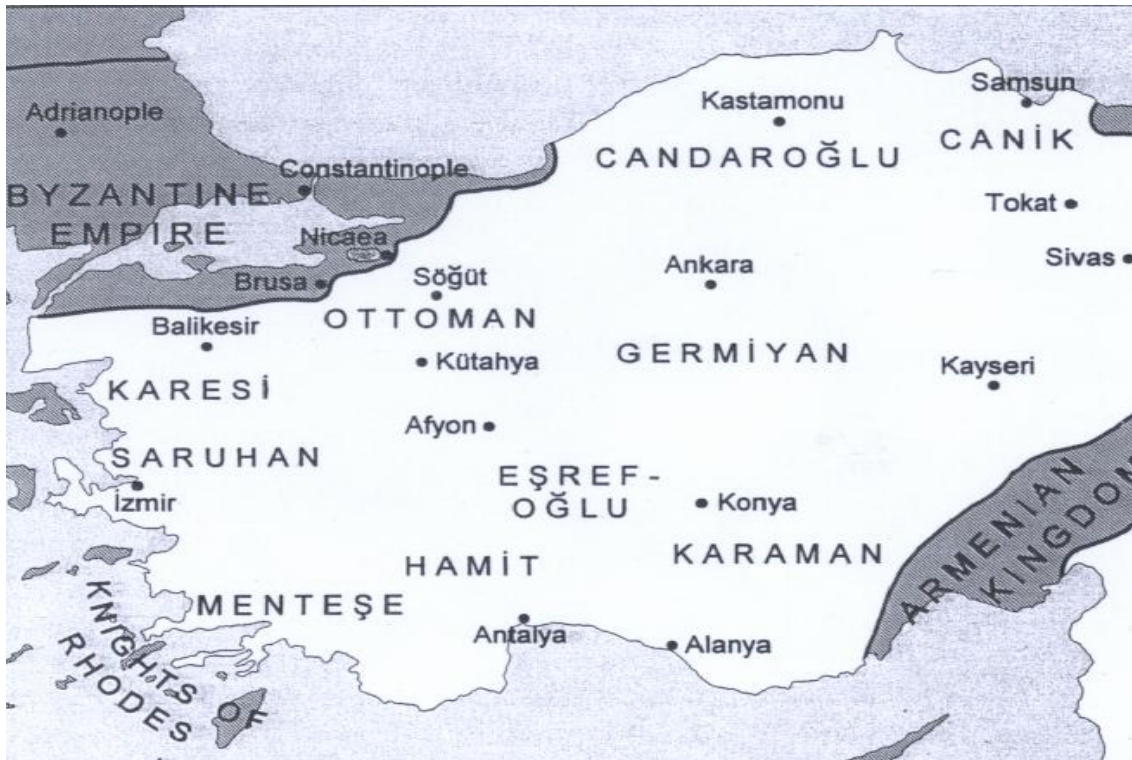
Adrianople
Constantinople
BYZANTINE EMPIRE
Nicaea
Brusa
Söğüt
Kastamonu
CANDAROĞLU
Samsun
CANİK
Tokat
Sivas
Ankara
Balikesir
OTTOMAN
Kütahya
GERMİYAN
Kayseri
KARESİ
Afyon
SARUHAN
İzmir
EŞREF-OĞLU
Konya
ARMENIAN KINGDOM
KARAMAN
HAMİT
MENTEŞE
KNIGHTS OF RHODES
Antalya
Alanya